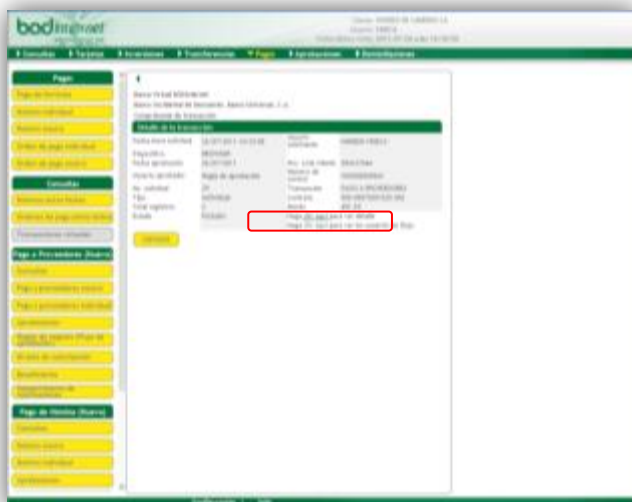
bod internet

▸ Consultas ▸ Tarjetas ▸ Inversiones ▸ Transferencias ▸ Pagos ▸ Aprobaciones ▸ Beneficiarios

Pagos
Pago de Servicios
Abono individual
Abono masivo
Orden de pago individual
Orden de pago masivo

Consultas
Abonos masivos
Órdenes de pago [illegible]
Transacciones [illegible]

Pago a Proveedores (Nuevo)
Consultas
Pago a proveedores masivo
Pago a proveedores individual
Aprobaciones
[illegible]
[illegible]
Beneficiarios
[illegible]

Pago de Nómina (Nuevo)
Consultas
Abono masivo
Abono individual
Aprobaciones

Banco Virtual BODinternet
Banco Occidental de Descuento, Banco Universal, C.A.
Comprobante de transacción

Detalle de la transacción

| Fecha/hora solicitud | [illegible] | Usuario solicitante | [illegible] |
|---|---|---|---|
| Empresa | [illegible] | | |
| Fecha aprobación | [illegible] | Nro. Cta. cliente | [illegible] |
| Usuario aprobador | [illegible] | Número de control | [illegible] |
| Nr. solicitud | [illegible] | Transacción | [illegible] |
| Tipo | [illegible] | Cuenta | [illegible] |
| Total registros | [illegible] | Monto | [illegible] |
| Estado | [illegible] | Haga clic aquí para ver detalle | |
| | | Haga clic aquí para ver los soportes de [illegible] | |

Imprimir